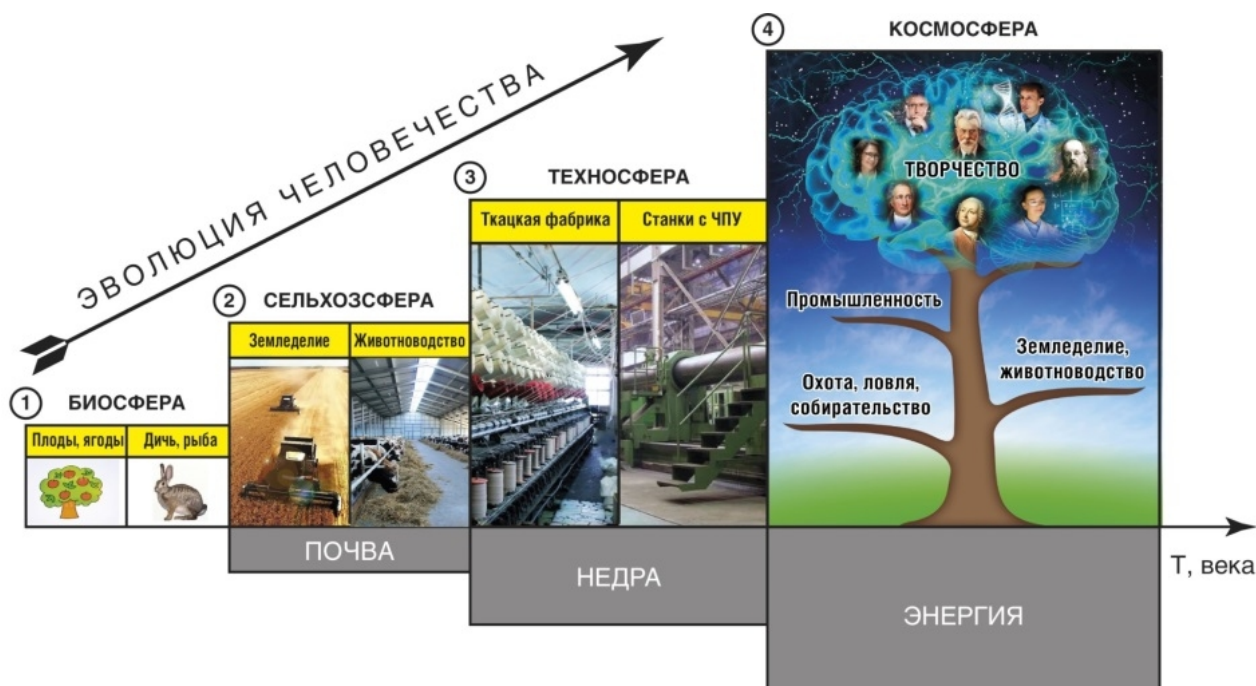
ЭВОЛЮЦИЯ ЧЕЛОВЕЧЕСТВА

4 КОСМОСФЕРА

ТВОРЧЕСТВО

Промышленность

Земледелие, животноводство

Охота, ловля, собирательство

3 ТЕХНОСФЕРА

Ткацкая фабрика | Станки с ЧПУ

2 СЕЛЬХОЗСФЕРА

Земледелие | Животноводство

1 БИОСФЕРА

Плоды, ягоды | Дичь, рыба

ПОЧВА

НЕДРА

ЭНЕРГИЯ

Т, века